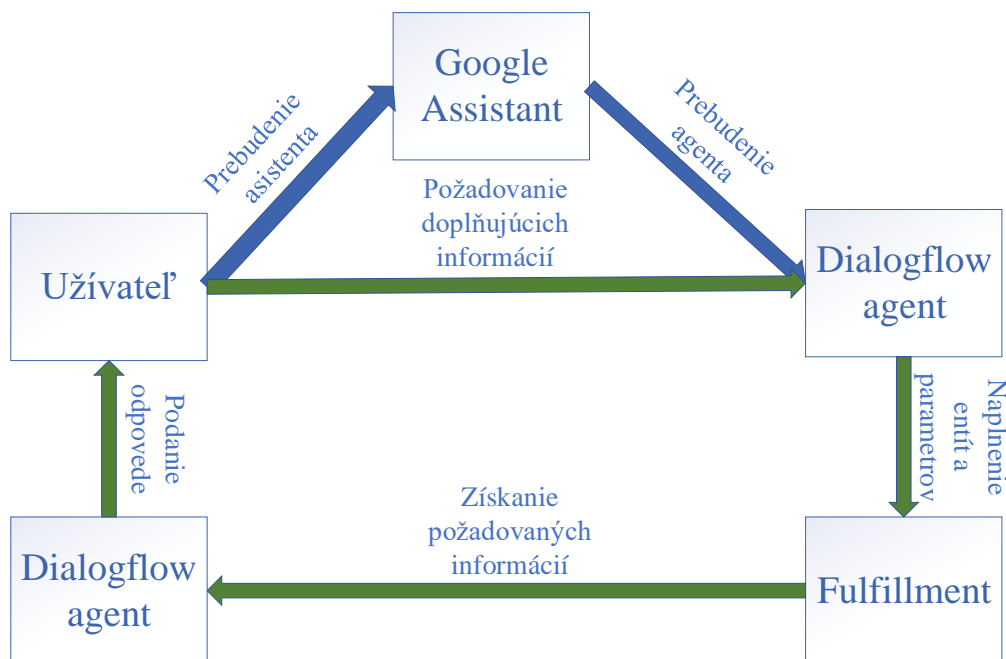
Google Assistant

Prebudenie asistenta

Prebudenie agenta

Požadovanie doplňujúcich informácií

Užívateľ

Dialogflow agent

Podanie odpovede

Naplnenie entít a parametrov

Získanie požadovaných informácií

Dialogflow agent

Fulfillment